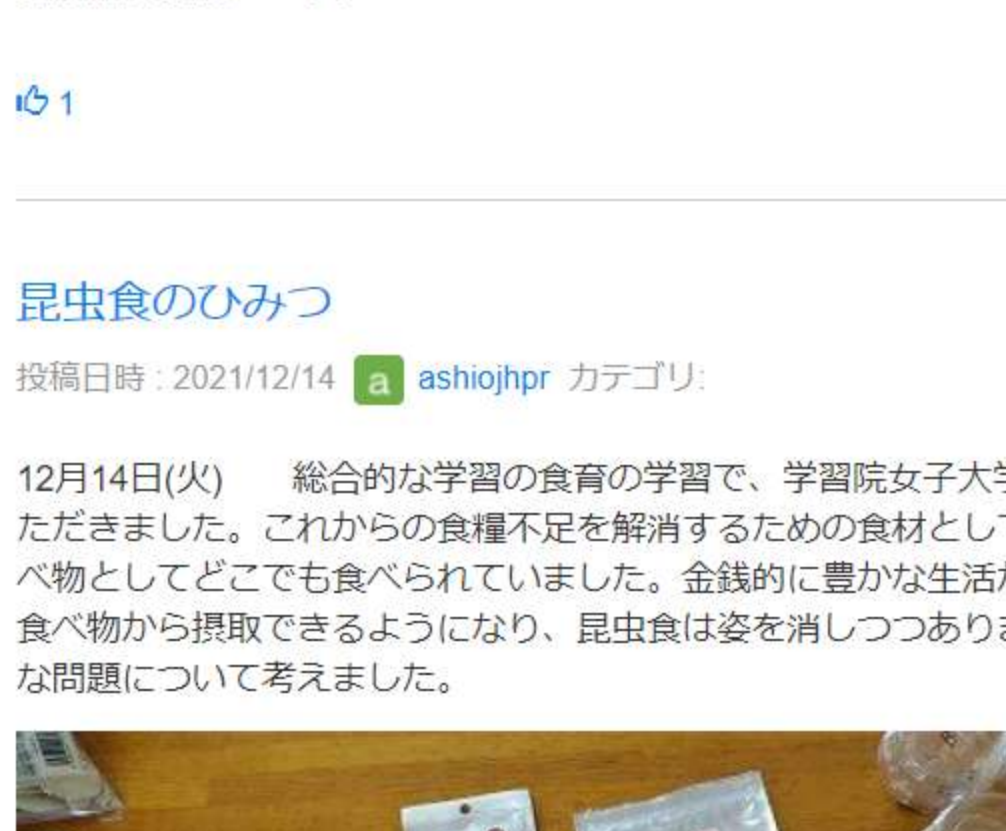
1

昆虫食のひみつ

投稿日時 : 2021/12/14 a ashiojhpr カテゴリ:

12月14日(火)　総合的な学習の食育の学習で、学習院女子大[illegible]ただきました。これからの食糧不足を解消するための食材とし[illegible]べ物としてどこでも食べられていました。金銭的に豊かな生活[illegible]食べ物から摂取できるようになり、昆虫食は姿を消しつつあり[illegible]な問題について考えました。